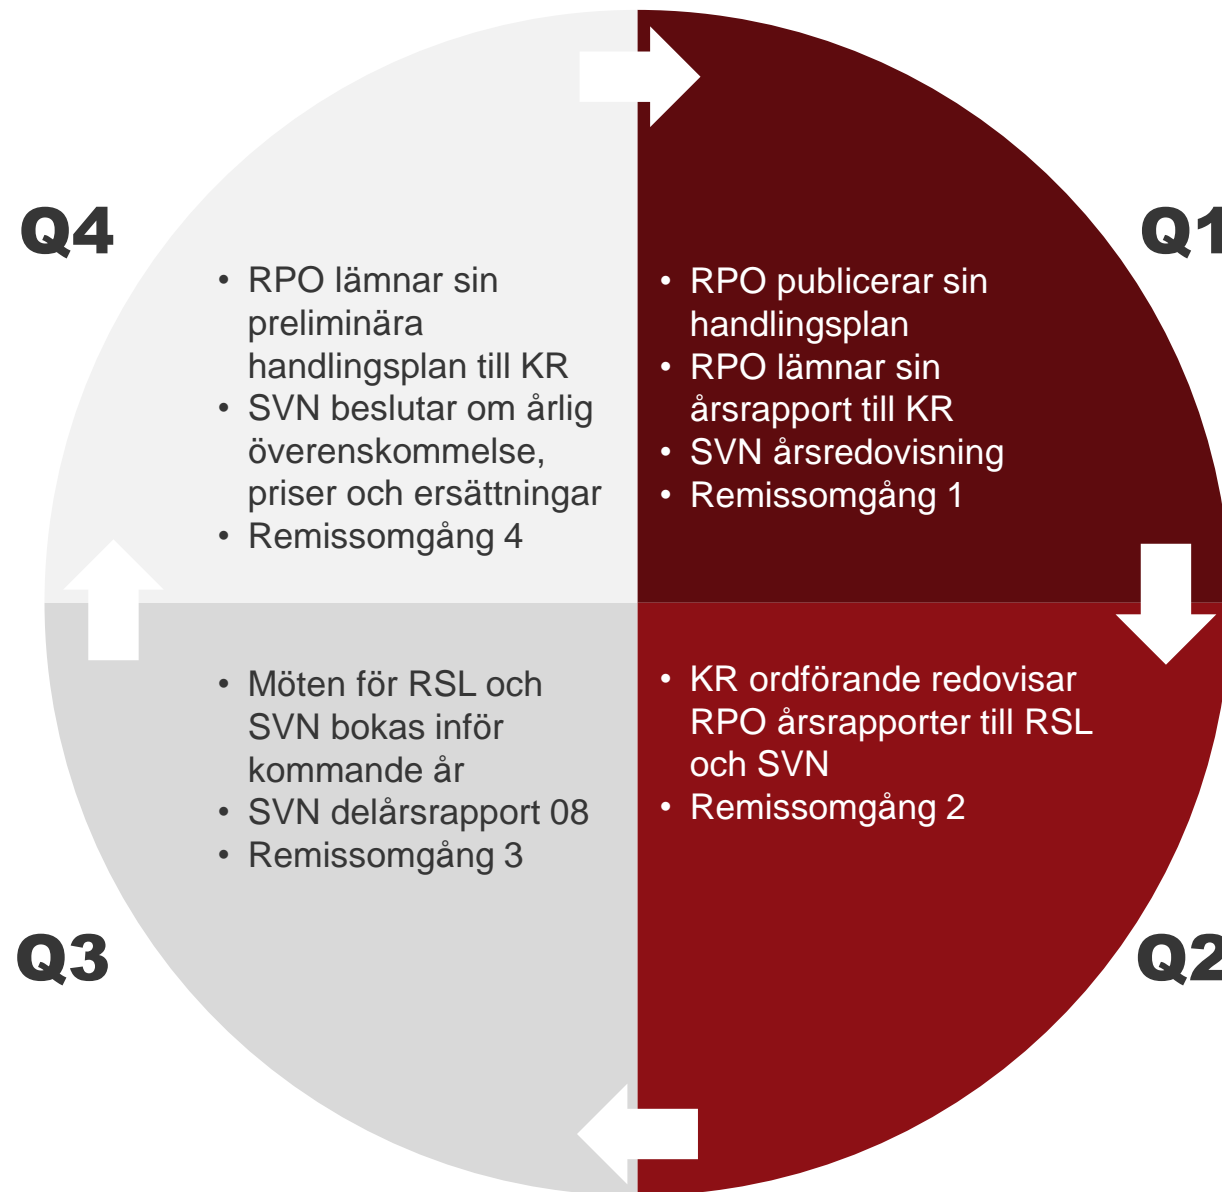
Q4

- RPO lämnar sin preliminära handlingsplan till KR
- SVN beslutar om årlig överenskommelse, priser och ersättningar
- Remissomgång 4

Q1

- RPO publicerar sin handlingsplan
- RPO lämnar sin årsrapport till KR
- SVN årsredovisning
- Remissomgång 1

- Möten för RSL och SVN bokas inför kommande år
- SVN delårsrapport 08
- Remissomgång 3

Q3

- KR ordförande redovisar RPO årsrapporter till RSL och SVN
- Remissomgång 2

Q2